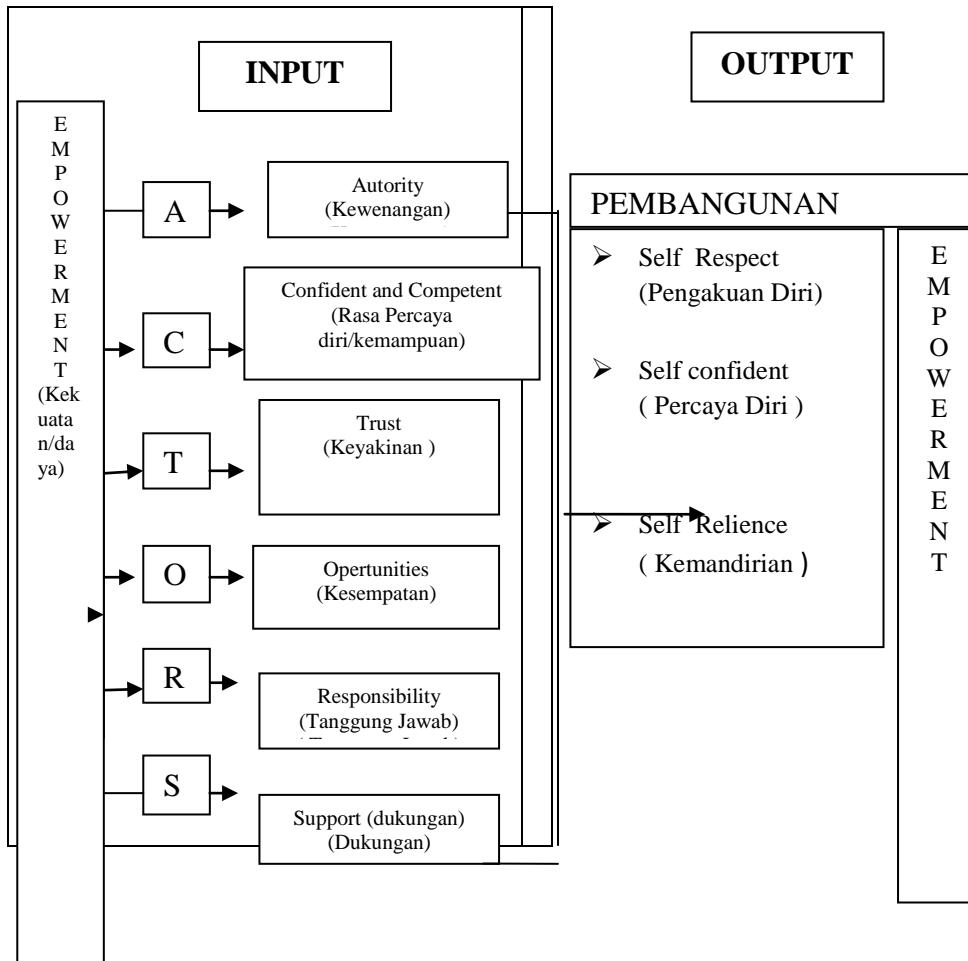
INPUT

OUTPUT

EMPOWERMENT (Kekuatan/daya)

A

Autority (Kewenangan)

C

Confident and Competent (Rasa Percaya diri/kemampuan)

T

Trust (Keyakinan )

O

Opertunities (Kesempatan)

R

Responsibility (Tanggung Jawab)

S

Support (dukungan) (Dukungan)

PEMBANGUNAN

Self Respect (Pengakuan Diri)

Self confident ( Percaya Diri )

Self Relience ( Kemandirian )

EMPOWERMENT